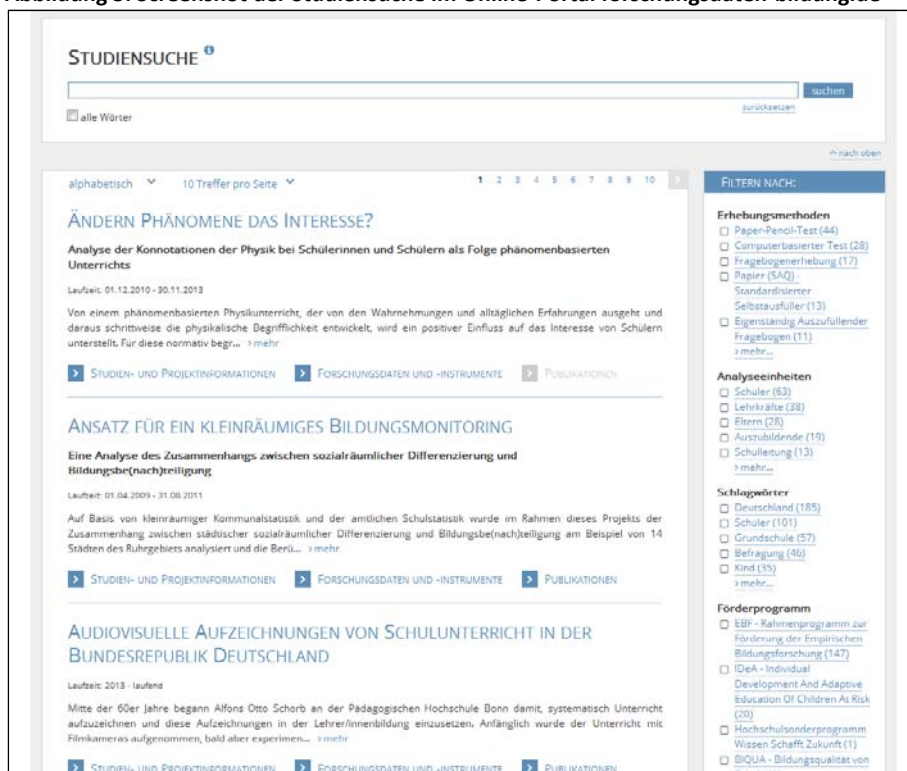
Abbildung 3: Screenshot der Studiensuche im Online-Portal forschungsdaten-bildung.de

STUDIENSUCHE

suchen

zurücksetzen

alle Wörter

^ nach oben

alphabetisch 10 Treffer pro Seite

1 2 3 4 5 6 7 8 9 10

ÄNDERN PHÄNOMENE DAS INTERESSE?

Analyse der Konnotationen der Physik bei Schülerinnen und Schülern als Folge phänomenbasierten Unterrichts

Laufzeit: 01.12.2010 - 30.11.2013

Von einem phänomenbasierten Physikunterricht, der von den Wahrnehmungen und alltäglichen Erfahrungen ausgeht und daraus schrittweise die physikalische Begrifflichkeit entwickelt, wird ein positiver Einfluss auf das Interesse von Schülern unterstellt. Für diese normativ begr... › mehr

STUDIEN- UND PROJEKTINFORMATIONEN FORSCHUNGSDATEN UND -INSTRUMENTE PUBLIKATIONEN

ANSATZ FÜR EIN KLEINRÄUMIGES BILDUNGSMONITORING

Eine Analyse des Zusammenhangs zwischen sozialräumlicher Differenzierung und Bildungsbe(nach)teiligung

Laufzeit: 01.04.2009 - 31.08.2011

Auf Basis von kleinräumiger Kommunalstatistik und der amtlichen Schulstatistik wurde im Rahmen dieses Projekts der Zusammenhang zwischen städtischer sozialräumlicher Differenzierung und Bildungsbe(nach)teiligung am Beispiel von 14 Städten des Ruhrgebiets analysiert und die Berü... › mehr

STUDIEN- UND PROJEKTINFORMATIONEN FORSCHUNGSDATEN UND -INSTRUMENTE PUBLIKATIONEN

AUDIOVISUELLE AUFZEICHNUNGEN VON SCHULUNTERRICHT IN DER BUNDESREPUBLIK DEUTSCHLAND

Laufzeit: 2013 - laufend

Mitte der 60er Jahre begann Alfons Otto Schorb an der Pädagogischen Hochschule Bonn damit, systematisch Unterricht aufzuzeichnen und diese Aufzeichnungen in der Lehrer/innenbildung einzusetzen. Anfänglich wurde der Unterricht mit Filmkameras aufgenommen, bald aber experimen... › mehr

STUDIEN- UND PROJEKTINFORMATIONEN FORSCHUNGSDATEN UND -INSTRUMENTE PUBLIKATIONEN

FILTERN NACH:

Erhebungsmethoden
Paper-Pencil-Test (44)
Computerbasierter Test (28)
Fragebogenerhebung (17)
Papier (SAQ) - Standardisierter Selbstausfüller (13)
Eigenständig Auszufüllender Fragebogen (11)
› mehr...

Analyseeinheiten
Schüler (63)
Lehrkräfte (38)
Eltern (28)
Auszubildende (19)
Schulleitung (13)
› mehr...

Schlagwörter
Deutschland (185)
Schüler (101)
Grundschule (57)
Befragung (46)
Kind (35)
› mehr...

Förderprogramm
EBF - Rahmenprogramm zur Förderung der Empirischen Bildungsforschung (147)
IDeA - Individual Development And Adaptive Education Of Children At Risk (20)
Hochschulsonderprogramm Wissen Schafft Zukunft (1)
BIQUA - Bildungsqualität von